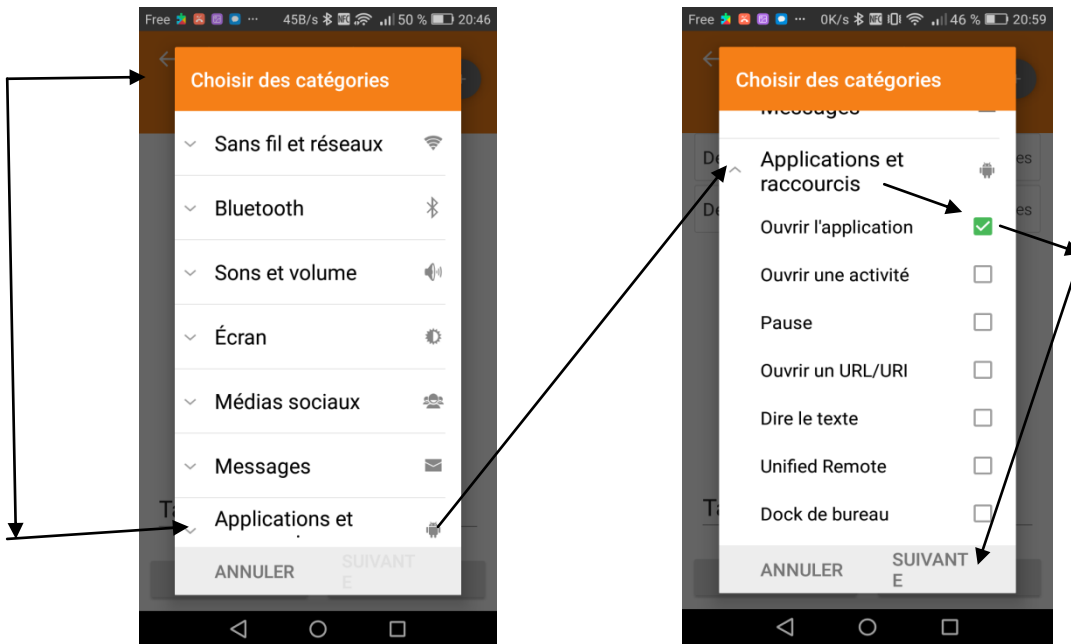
Free ··· 45B/s 50 % 20:46

Choisir des catégories

Sans fil et réseaux

Bluetooth

Sons et volume

Écran

Médias sociaux

Messages

Applications et

ANNULER SUIVANTE

Free ··· 0K/s 46 % 20:59

Choisir des catégories

Messages

Applications et raccourcis

Ouvrir l'application

Ouvrir une activité

Pause

Ouvrir un URL/URI

Dire le texte

Unified Remote

Dock de bureau

ANNULER SUIVANTE